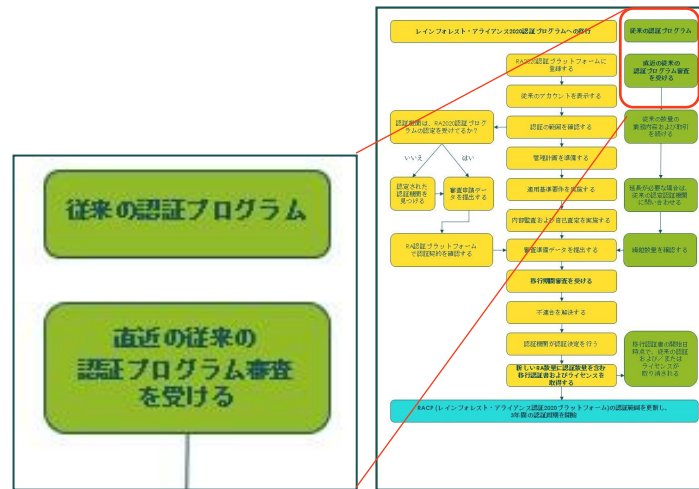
従来の認証プログラム

直近の従来の認証プログラム審査を受ける

レインフォレスト・アライアンス2020認証プログラムへの移行

従来の認証プログラム

直近の従来の認証プログラム審査を受ける

RA2020認証プラットフォームに登録する

従来のアカウントを表示する

認証範囲は、RA2020認証プログラムの認定を受けるか?

認証の範囲を確認する

従来の数量の書類内容および取引を続ける

いいえ

はい

管理計画を準備する

認定された認証機関を見つける

審査申請データを提出する

運用基準要件を実施する

援助が必要な場合は、従来の認証認証機関に問い合わせる

内部監査および自己査定を実施する

RA認証プラットフォームで認証契約を確認する

審査準備データを提出する

繰越数量を確認する

移行期間審査を受ける

不適合を解決する

認証機関が認証決定を行う

移行認証書の開始日時点で、従来の認証および／またはライセンスが取り消される

新しいRA認証証書を含む移行認証書およびライセンスを取得する

RACP（レインフォレスト・アライアンス認証2020プラットフォーム）の認証範囲を更新し、3年間の認証周期を開始